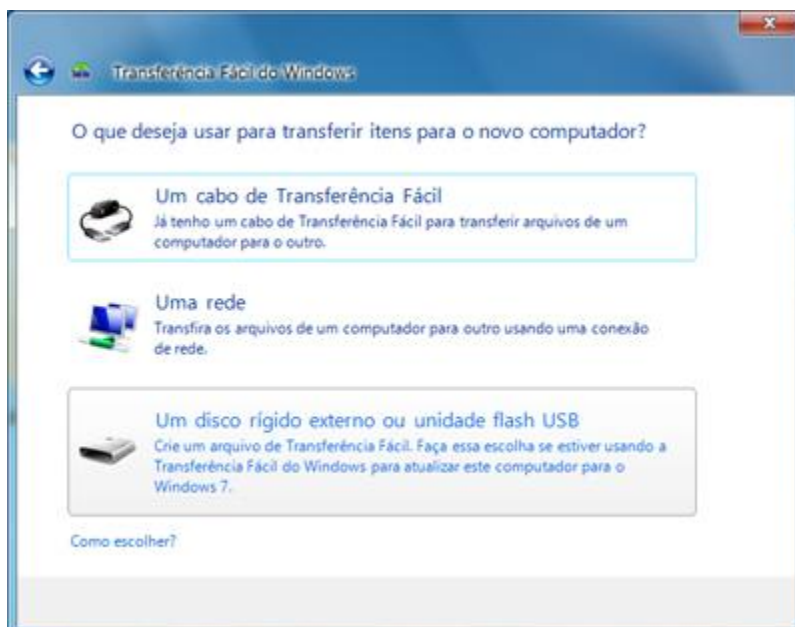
Transferência Fácil do Windows

O que deseja usar para transferir itens para o novo computador?

Um cabo de Transferência Fácil
Já tenho um cabo de Transferência Fácil para transferir arquivos de um computador para o outro.

Uma rede
Transfira os arquivos de um computador para outro usando uma conexão de rede.

Um disco rígido externo ou unidade flash USB
Crie um arquivo de Transferência Fácil. Faça essa escolha se estiver usando a Transferência Fácil do Windows para atualizar este computador para o Windows 7.

Como escolher?